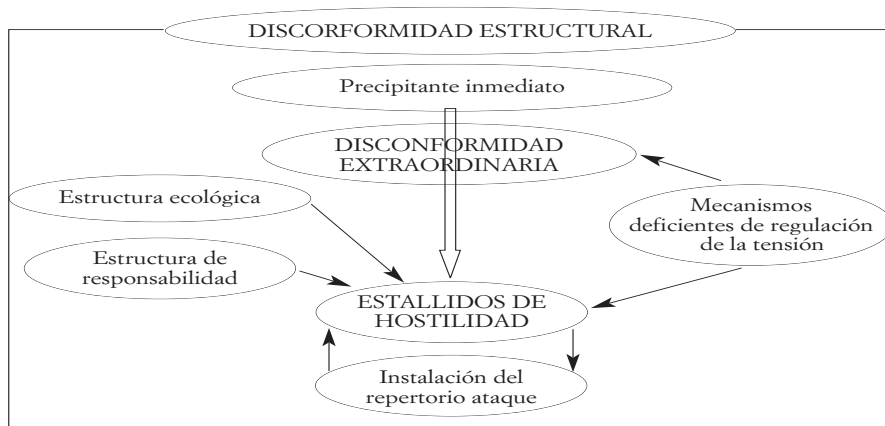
DISCORFORMIDAD ESTRUCTURAL

Precipitante inmediato

DISCONFORMIDAD EXTRAORDINARIA

Estructura ecológica

Mecanismos deficientes de regulación de la tensión

Estructura de responsabilidad

ESTALLIDOS DE HOSTILIDAD

Instalación del repertorio ataque